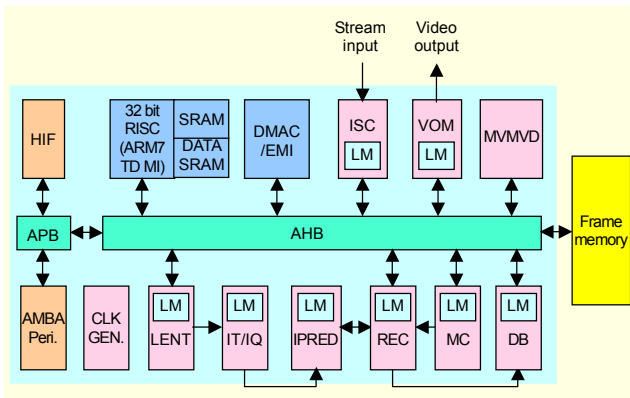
Stream input

Video output

HIF

32 bit RISC (ARM7 TD MI)

SRAM

DATA SRAM

DMAC /EMI

ISC

LM

VOM

LM

MVMVD

APB

AHB

Frame memory

AMBA Peri.

CLK GEN.

LM

LENT

LM

IT/IQ

LM

IPRED

LM

REC

LM

MC

LM

DB